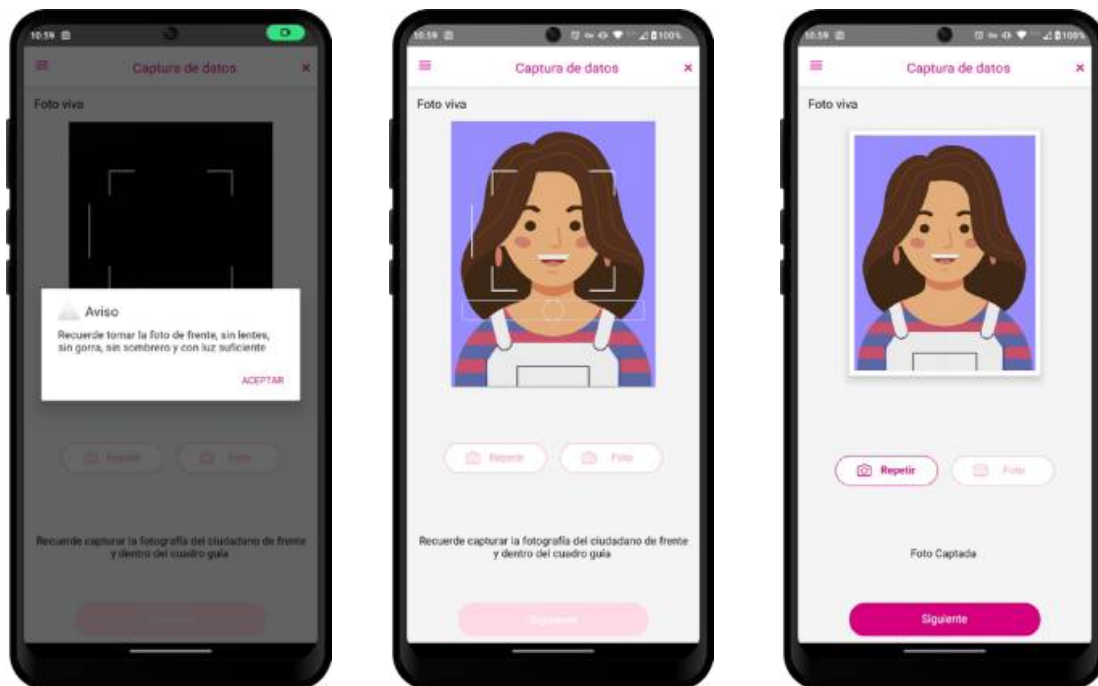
10:59

Captura de datos

Foto viva

Aviso

Recuerde tomar la foto de frente, sin lentes, sin gorra, sin sombrero y con luz suficiente

ACEPTAR

Repetir

Foto

Recuerde capturar la fotografía del ciudadano de frente y dentro del cuadro guía

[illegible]

10:59

100%

Captura de datos

Foto viva

Repetir

Foto

Recuerde capturar la fotografía del ciudadano de frente y dentro del cuadro guía

Siguiente

10:59

100%

Captura de datos

Foto viva

Repetir

Foto

Foto Captada

Siguiente